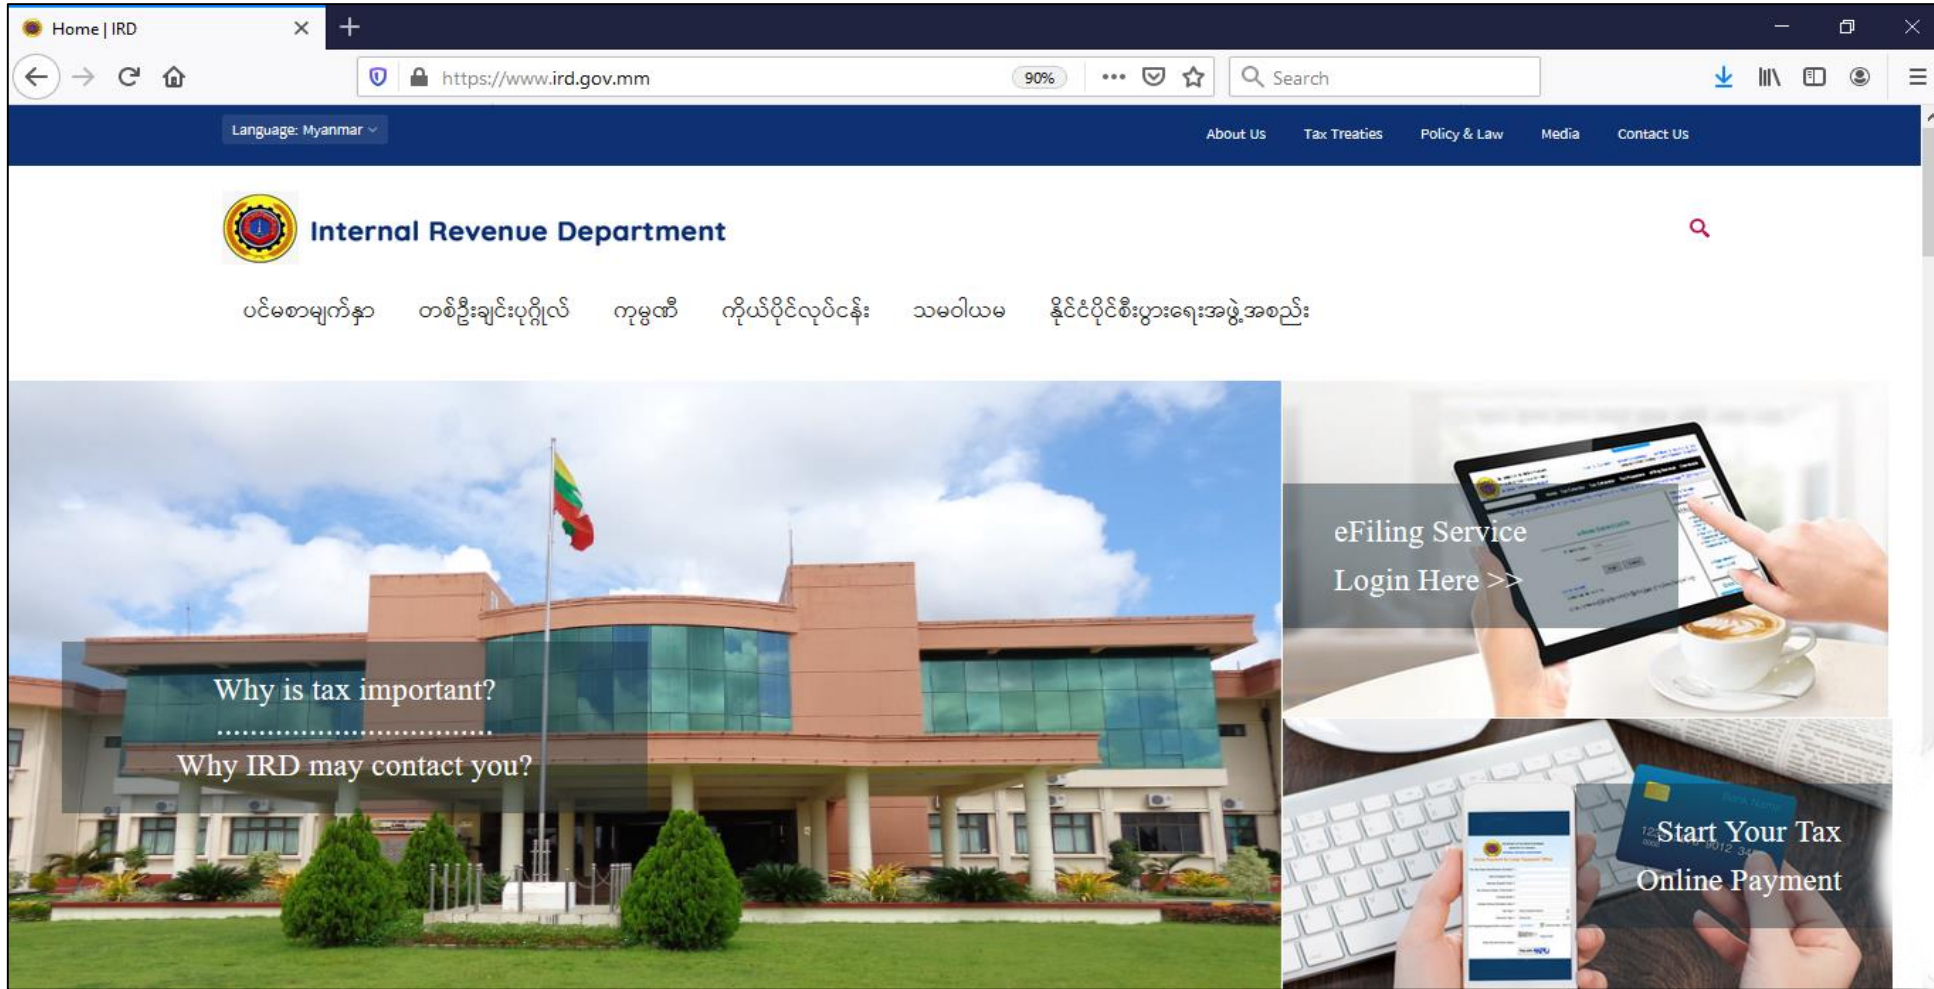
Home | IRD

https://www.ird.gov.mm

90%

Search

Language: Myanmar

About Us

Tax Treaties

Policy & Law

Media

Contact Us

Internal Revenue Department

ပင်မစာမျက်နှာ

တစ်ဦးချင်းပုဂ္ဂိုလ်

ကုမ္ပဏီ

ကိုယ်ပိုင်လုပ်ငန်း

သမဝါယမ

နိုင်ငံပိုင်စီးပွားရေးအဖွဲ့အစည်း

Why is tax important?

..............................

Why IRD may contact you?

eFiling Service

Login Here >>

Start Your Tax

Online Payment